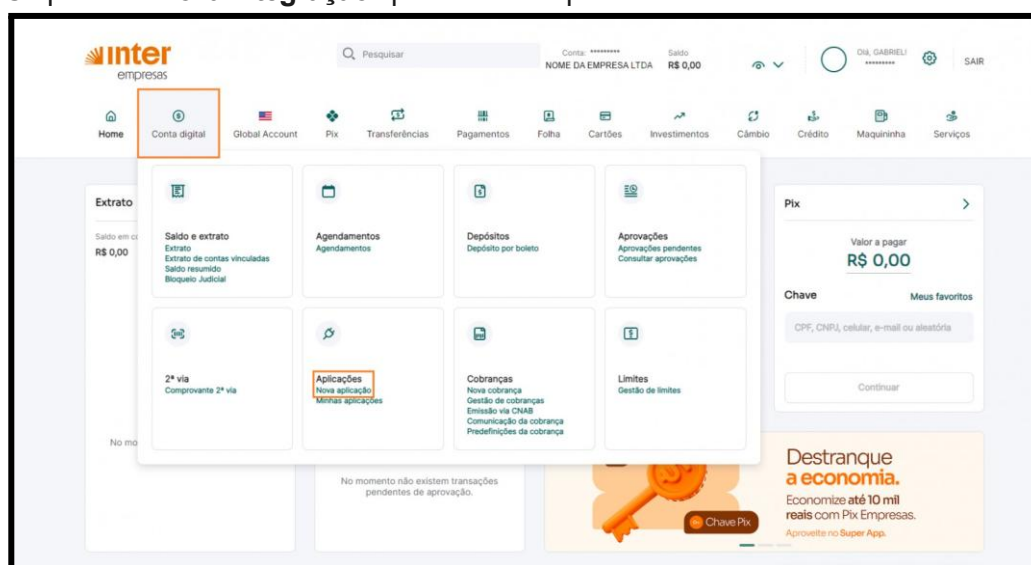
inter
empresas

Pesquisar

Conta: *********
NOME DA EMPRESA LTDA

Saldo
R$ 0,00

Olá, GABRIEL
*********

SAIR

Home
Conta digital
Global Account
Pix
Transferências
Pagamentos
Folha
Cartões
Investimentos
Câmbio
Crédito
Maquininha
Serviços

Extrato
Saldo em c
R$ 0,00

Saldo e extrato
Extrato
Extrato de contas vinculadas
Saldo resumido
Bloqueio Judicial

Agendamentos
Agendamentos

Depósitos
Depósito por boleto

Aprovações
Aprovações pendentes
Consultar aprovações

2ª via
Comprovante 2ª via

Aplicações
Nova aplicação
Minhas aplicações

Cobranças
Nova cobrança
Gestão de cobranças
Emissão via CNAB
Comunicação da cobrança
Predefinições da cobrança

Limites
Gestão de limites

No mo

No momento não existem transações pendentes de aprovação.

Pix
Valor a pagar
R$ 0,00
Chave
Meus favoritos
CPF, CNPJ, celular, e-mail ou aleatória
Continuar

Chave Pix

Destranque
a economia.
Economize até 10 mil reais com Pix Empresas.
Aproveite no Super App.